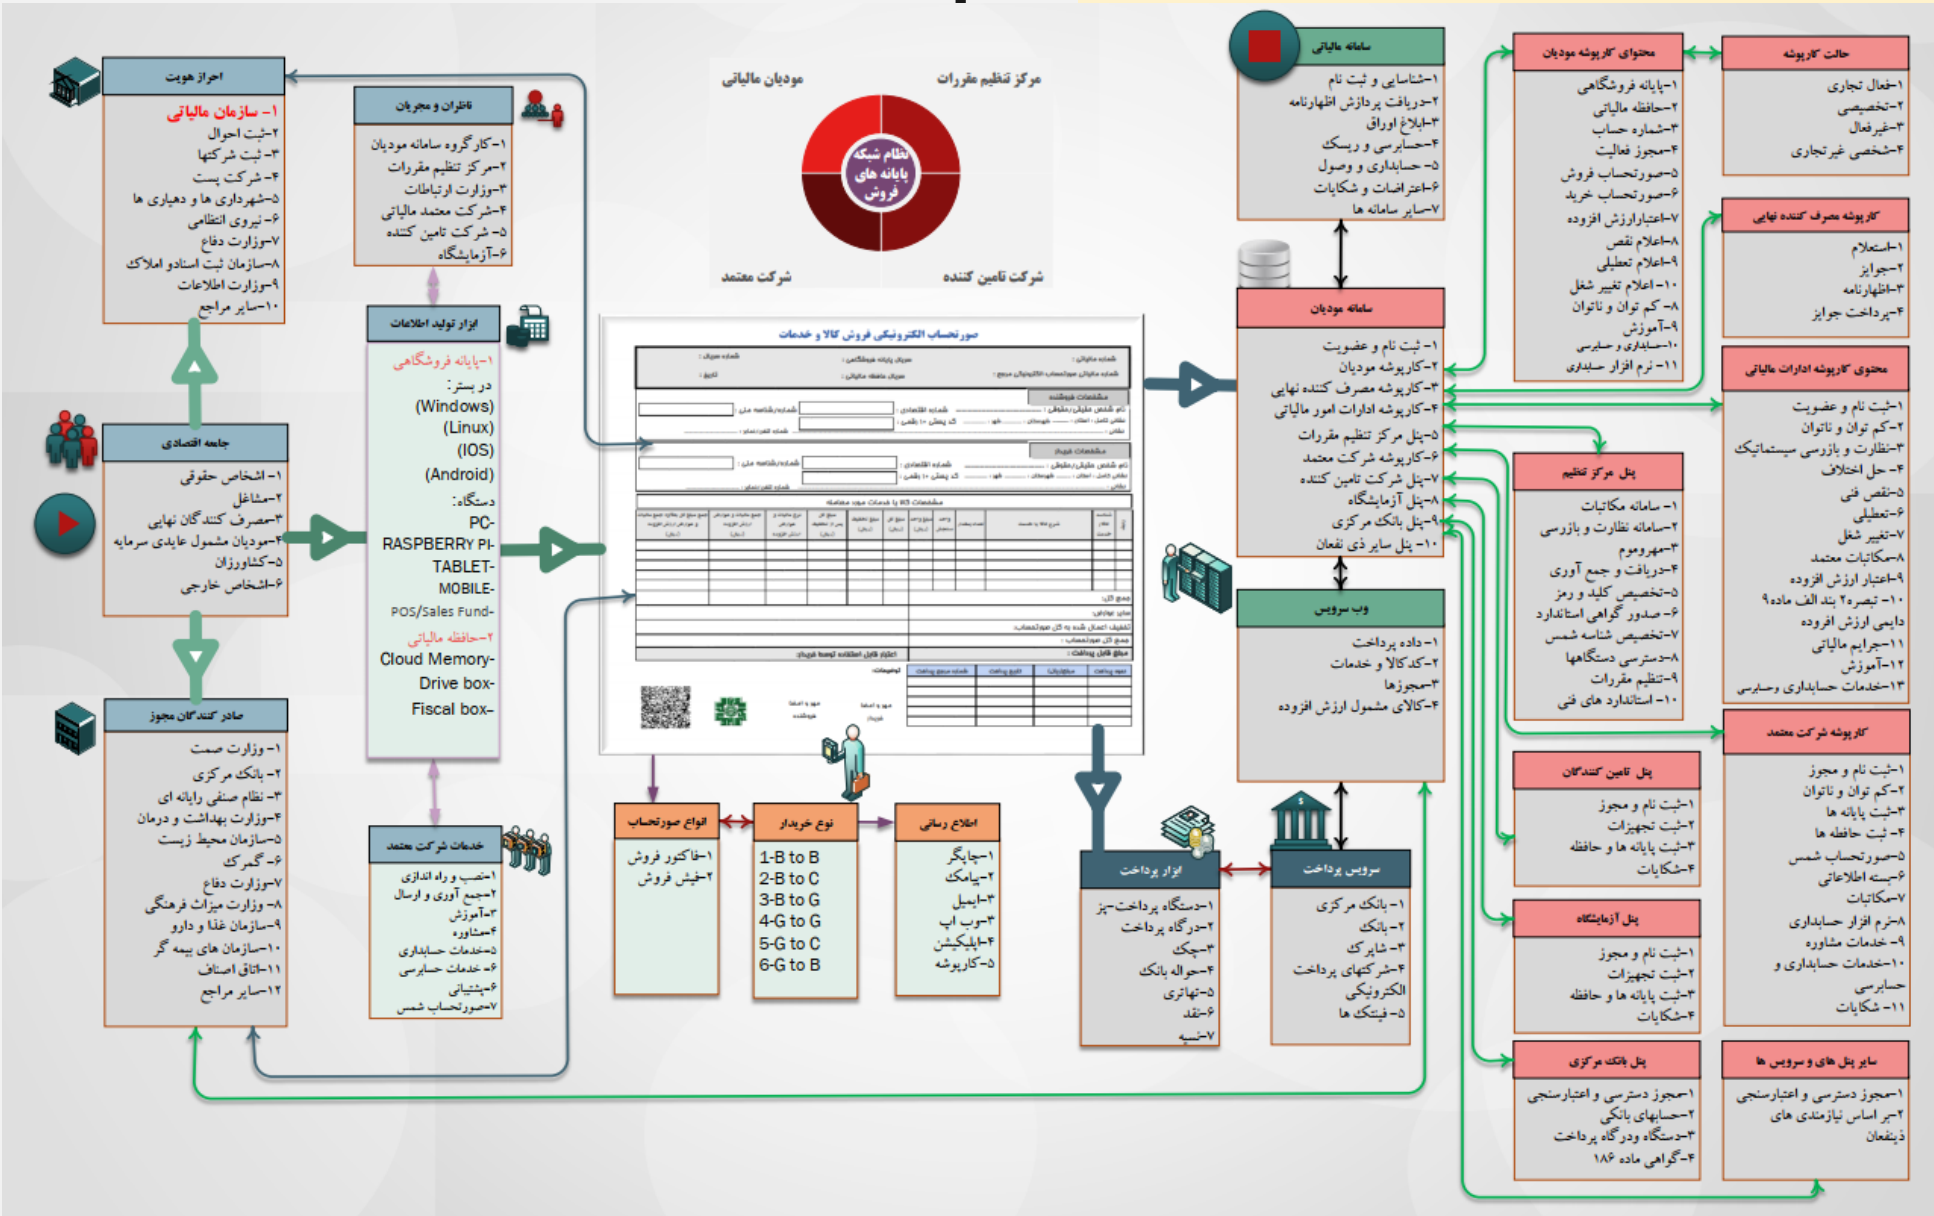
احراز هویت
۱- سازمان مالیاتی
۲-ثبت احوال
۳- ثبت شرکتها
۴- شرکت پست
۵-شهرداری ها و دهیاری ها
۶- نیروی انتظامی
۷-وزارت دفاع
۸-سازمان ثبت اسناد و املاک
۹-وزارت اطلاعات
۱۰-سایر مراجع

ناظران و مجریان
۱-کارگروه سامانه مودیان
۲-مرکز تنظیم مقررات
۳-وزارت ارتباطات
۴-شرکت معتمد مالیاتی
۵- شرکت تامین کننده
۶-آزمایشگاه

مودیان مالیاتی
مرکز تنظیم مقررات
نظام شبکه پایانه های فروش
شرکت معتمد
شرکت تامین کننده

سامانه مالیاتی
۱-شناسایی و ثبت نام
۲-دریافت پردازش اظهارنامه
۳-ابلاغ اوراق
۴-حسابرسی و ریسک
۵- حسابداری و وصول
۶-اعتراضات و شکایات
۷-سایر سامانه ها

محتوای کارپوشه مودیان
۱-پایانه فروشگاهی
۲-حافظه مالیاتی
۳-شماره حساب
۴-مجوز فعالیت
۵-صورتحساب فروش
۶-صورتحساب خرید
۷-اعتبارارزش افزوده
۸-اعلام نقص
۹-اعلام تعطیلی
۱۰-اعلام تغییر شغل
۸- کم توان و ناتوان
۹-آموزش
۱۰-حسابداری و حسابرسی
۱۱- نرم افزار حسابداری

حالت کارپوشه
۱-فعال تجاری
۲-تخصیصی
۳-غیرفعال
۴-شخصی غیرتجاری

کارپوشه مصرف کننده نهایی
۱-استعلام
۲-جوایز
۳-اظهارنامه
۴-پرداخت جوایز

محتوی کارپوشه ادارات مالیاتی
۱-ثبت نام و عضویت
۲-کم توان و ناتوان
۳-نظارت و بازرسی سیستماتیک
۴- حل اختلاف
۵-نقص فنی
۶-تعطیلی
۷-تغییر شغل
۸-مکاتبات معتمد
۹-اعتبار ارزش افزوده
۱۰- تبصره۲ بند الف ماده۹ دایمی ارزش افزوده
۱۱-جرایم مالیاتی
۱۲-آموزش
۱۳-خدمات حسابداری وحسابرسی

سامانه مودیان
۱- ثبت نام و عضویت
۲-کارپوشه مودیان
۳-کارپوشه مصرف کننده نهایی
۴-کارپوشه ادارات امور مالیاتی
۵-پنل مرکز تنظیم مقررات
۶-کارپوشه شرکت معتمد
۷-پنل شرکت تامین کننده
۸-پنل آزمایشگاه
۹-پنل بانک مرکزی
۱۰- پنل سایر ذی نفعان

پنل مرکز تنظیم
۱- سامانه مکاتبات
۲-سامانه نظارت و بازرسی
۳-مهروموم
۴-دریافت و جمع آوری
۵-تخصیص کلید و رمز
۶-صدور گواهی استاندارد
۷-تخصیص شناسه شمس
۸-دسترسی دستگاهها
۹-تنظیم مقررات
۱۰- استاندارد های فنی

جامعه اقتصادی
۱- اشخاص حقوقی
۲-مشاغل
۳-مصرف کنندگان نهایی
۴-مودیان مشمول عایدی سرمایه
۵-کشاورزان
۶-اشخاص خارجی

ابزار تولید اطلاعات
۱-پایانه فروشگاهی
در بستر:
(Windows)
(Linux)
(IOS)
(Android)
دستگاه:
PC-
RASPBERRY PI-
TABLET-
MOBILE-
POS/Sales Fund-
۲-حافظه مالیاتی
Cloud Memory-
Drive box-
Fiscal box-

صورتحساب الکترونیکی فروش کالا و خدمات

وب سرویس
۱- داده پرداخت
۲-کد کالا و خدمات
۳-مجوزها
۴-کالای مشمول ارزش افزوده

صادر کنندگان مجوز
۱- وزارت صمت
۲- بانک مرکزی
۳- نظام صنفی رایانه ای
۴-وزارت بهداشت و درمان
۵-سازمان محیط زیست
۶- گمرک
۷-وزارت دفاع
۸- وزارت میراث فرهنگی
۹-سازمان غذا و دارو
۱۰-سازمان های بیمه گر
۱۱-اتاق اصناف
۱۲-سایر مراجع

خدمات شرکت معتمد
۱-نصب و راه اندازی
۲-جمع آوری و ارسال
۳-آموزش
۴-مشاوره
۵-خدمات حسابداری
۶-خدمات حسابرسی
۶-پشتیبانی
۷-صورتحساب شمس

انواع صورتحساب
۱-فاکتور فروش
۲-فیش فروش

نوع خریدار
1-B to B
2-B to C
3-B to G
4-G to G
5-G to C
6-G to B

اطلاع رسانی
۱-چاپگر
۲-پیامک
۳-ایمیل
۳-وب اپ
۴-اپلیکیشن
۵-کارپوشه

ابزار پرداخت
۱-دستگاه پرداخت-پز
۲-درگاه پرداخت
۳-چک
۴-حواله بانک
۵-تهاتری
۶-نقد
۷-نسیه

سرویس پرداخت
۱-بانک مرکزی
۲-بانک
۳- شاپرک
۴-شرکتهای پرداخت الکترونیکی
۵-فینتک ها

پنل تامین کنندگان
۱-ثبت نام و مجوز
۲-ثبت تجهیزات
۳-ثبت پایانه ها و حافظه
۴-شکایات

پنل آزمایشگاه
۱-ثبت نام و مجوز
۲-ثبت تجهیزات
۳-ثبت پایانه ها و حافظه
۴-شکایات

پنل بانک مرکزی
۱-مجوز دسترسی و اعتبارسنجی
۲-حسابهای بانکی
۳-دستگاه ودرگاه پرداخت
۴-گواهی ماده ۱۸۶

کارپوشه شرکت معتمد
۱-ثبت نام و مجوز
۲-کم توان و ناتوان
۳-ثبت پایانه ها
۴- ثبت حافظه ها
۵-صورتحساب شمس
۶-بسته اطلاعاتی
۷-مکاتبات
۸-نرم افزار حسابداری
۹- خدمات مشاوره
۱۰-خدمات حسابداری و حسابرسی
۱۱- شکایات

سایر پنل های و سرویس ها
۱-مجوز دسترسی و اعتبارسنجی
۲-بر اساس نیازمندی های ذینفعان